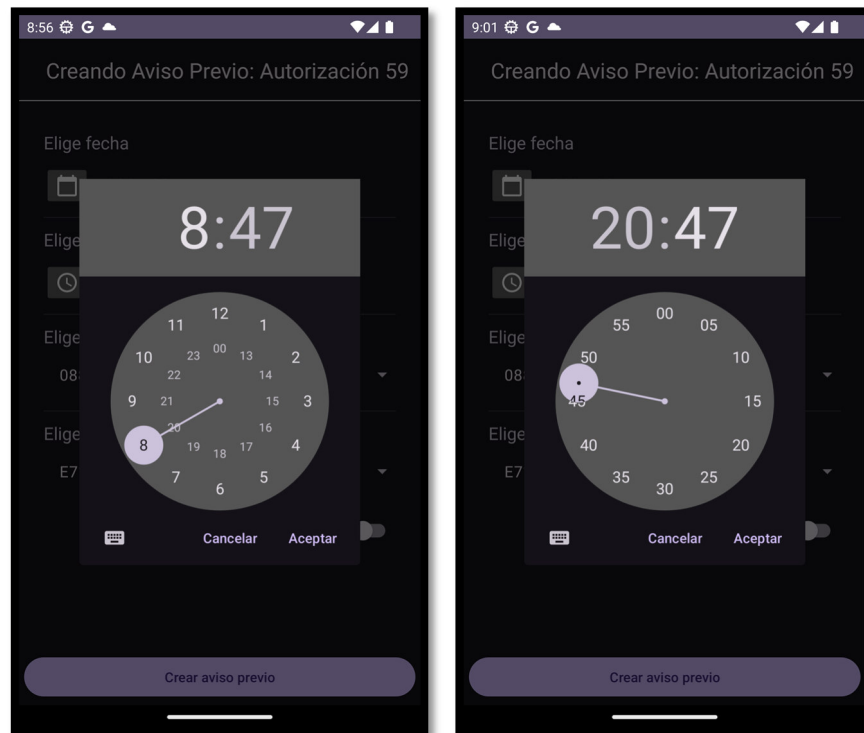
8:56 G

Creando Aviso Previo: Autorización 59

Elige fecha

Elige

Elige

08

Elige

E7

8:47

12
11
1
00
10
23
13
2
22
14
9
21
15
3
20
16
8
19
18
17
4
7
6
5

Cancelar
Aceptar

Crear aviso previo

9:01 G

Creando Aviso Previo: Autorización 59

Elige fecha

Elige

Elige

08

Elige

E7

20:47

00
55
05
50
10
45
15
40
20
35
30
25

Cancelar
Aceptar

Crear aviso previo